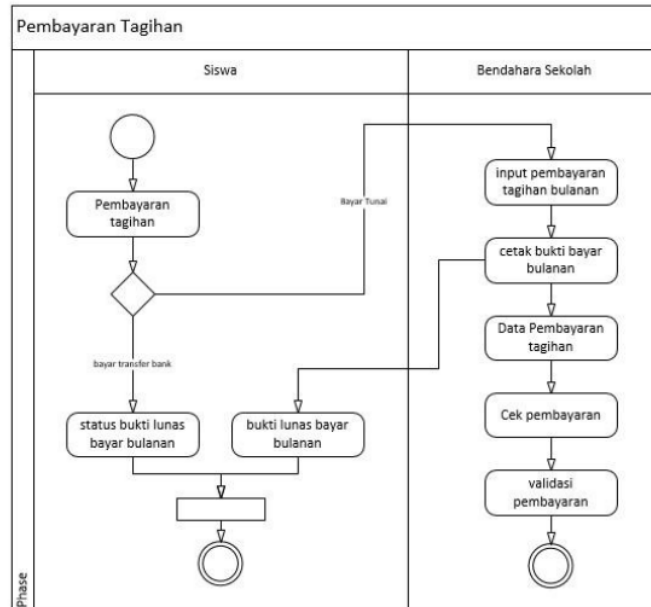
Pembayaran Tagihan

Siswa

Bendahara Sekolah

Pembayaran tagihan

Bayar Tunai

bayar transfer bank

status bukti lunas bayar bulanan

bukti lunas bayar bulanan

input pembayaran tagihan bulanan

cetak bukti bayar bulanan

Data Pembayaran tagihan

Cek pembayaran

validasi pembayaran

Phase